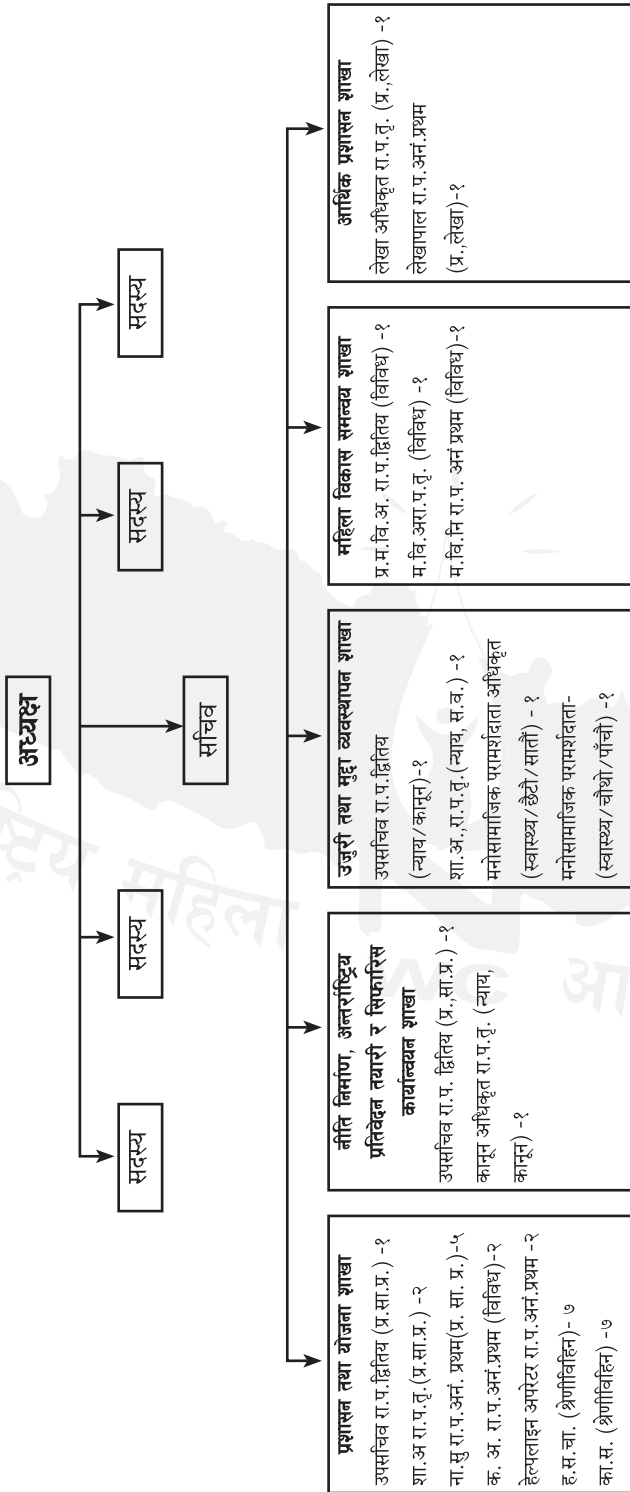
अध्यक्ष

सदस्य

सदस्य

सचिव

सदस्य

सदस्य

प्रशासन तथा योजना शाखा
उपसचिव रा.प.द्वितिय (प्र.सा.प्र.) -१
शा.अ रा.प.तृ.(प्र.सा.प्र.) -२
ना.सु रा.प.अनं. प्रथम(प्र. सा. प्र.)-५
क. अ. रा.प.अनं.प्रथम (विविध)-२
हेल्पलाइन अपरेटर रा.प.अनं.प्रथम -२
ह.स.चा. (श्रेणीविहिन)- ७
का.स. (श्रेणीविहिन) -७

नीति निर्माण, अन्तर्राष्ट्रिय प्रतिवेदन तयारी र सिफारिस कार्यान्वयन शाखा
उपसचिव रा.प. द्वितिय (प्र.,सा.प्र.) -१
कानून अधिकृत रा.प.तृ. (न्याय, कानून) -१

उजुरी तथा मुद्दा व्यवस्थापन शाखा
उपसचिव रा.प.द्वितिय (न्याय/कानून)-१
शा.अ.,रा.प.तृ.(न्याय, स.व.) -१
मनोसामाजिक परामर्शदाता अधिकृत (स्वास्थ्य/छैटौं/सातौं) - १
मनोसामाजिक परामर्शदाता- (स्वास्थ्य/चौथो/पाँचौ) -१

महिला विकास समन्वय शाखा
प्र.म.वि.अ. रा.प.द्वितिय (विविध) -१
म.वि.अा.प.तृ. (विविध) -१
म.वि.नि रा.प. अनं प्रथम (विविध)-१

आर्थिक प्रशासन शाखा
लेखा अधिकृत रा.प.तृ. (प्र.,लेखा) -१
लेखापाल रा.प.अनं.प्रथम (प्र.,लेखा)-१